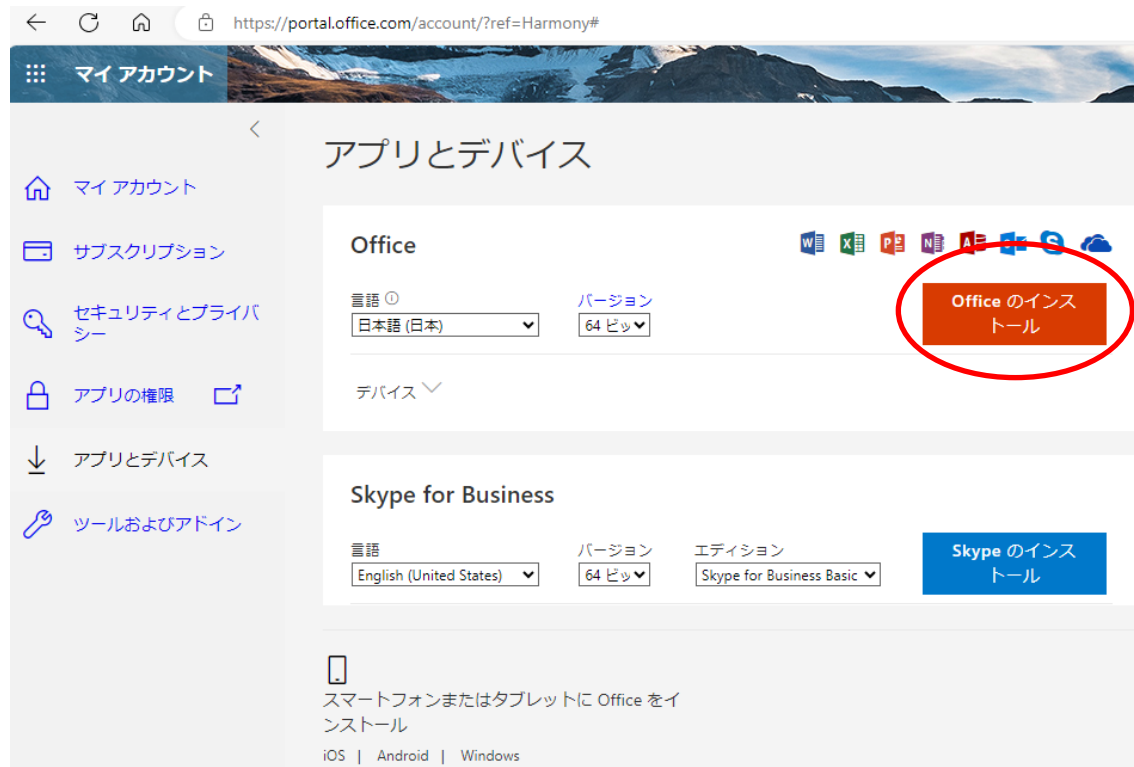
https://portal.office.com/account/?ref=Harmony#

マイ アカウント

マイ アカウント

サブスクリプション

セキュリティとプライバシー

アプリの権限

アプリとデバイス

ツールおよびアドイン

アプリとデバイス

Office

言語 ⓘ
日本語 (日本)

バージョン
64 ビッ

Office のインストール

デバイス

Skype for Business

言語
English (United States)

バージョン
64 ビッ

エディション
Skype for Business Basic

Skype のインストール

スマートフォンまたはタブレットに Office をインストール

iOS | Android | Windows